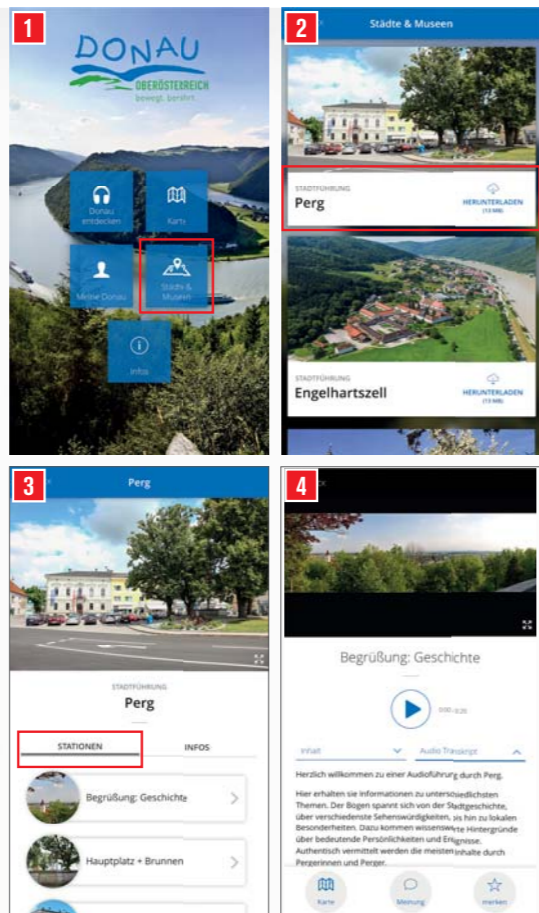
1

DONAU
OBERÖSTERREICH
bewegt. berührt.

Donau entdecken

Karte

Meine Donau

Städte & Museen

Infos

2

Städte & Museen

STADTFÜHRUNG
Perg
HERUNTERLADEN (13 MB)

STADTFÜHRUNG
Engelhartszell
HERUNTERLADEN (13 MB)

3

Perg

STADTFÜHRUNG
Perg

STATIONEN
INFOS

Begrüßung: Geschichte

Hauptplatz + Brunnen

4

Begrüßung: Geschichte

0:00 / 3:20

Inhalt
Audio Transkript

Herzlich willkommen zu einer Audioführung durch Perg.

Hier erhalten sie Informationen zu unterschiedlichsten Themen. Der Bogen spannt sich von der Stadtgeschichte, über verschiedenste Sehenswürdigkeiten, bis hin zu lokalen Besonderheiten. Dazu kommen wissenswerte Hintergründe über bedeutende Persönlichkeiten und Ereignisse. Authentisch vermittelt werden die meisten Inhalte durch Pergerinnen und Perger.

Karte
Meinung
merken